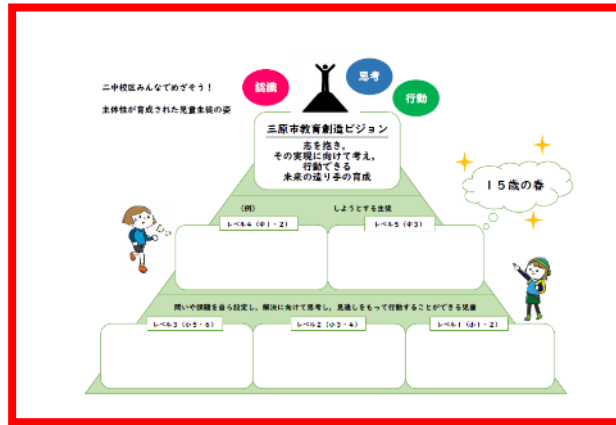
二中校区みんなでめざそう！

主体性が育成された児童生徒の姿

認識

思考

行動

三原市教育創造ビジョン

志を抱き，
その実現に向けて考え，
行動できる
未来の造り手の育成

１５歳の春

（例）　しようとする生徒

レベル４（中１・２）

レベル５（中３）

問いや課題を自ら設定し，解決に向けて思考し，見通しをもって行動することができる児童

レベル３（小５・６）

レベル２（小３・４）

レベル１（小１・２）